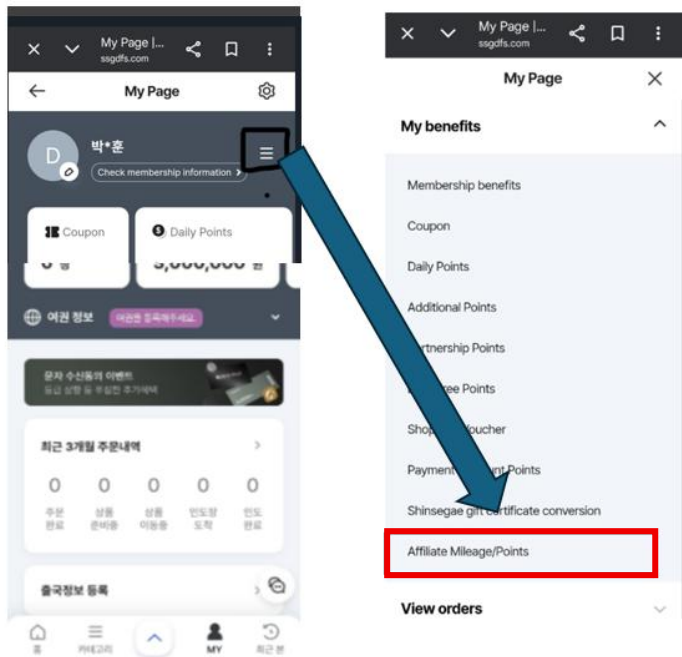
My Page |...
ssgdfs.com

My Page

D
박*훈
Check membership information >

Coupon
Daily Points
0 장
5,000,000 원

여권 정보 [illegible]

문자 수신동의 이벤트
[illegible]

최근 3개월 주문내역 >

| 0 | 0 | 0 | 0 | 0 |
|---|---|---|---|---|
| 주문 완료 | 상품 준비중 | 상품 이동중 | 인도장 도착 | 인도 완료 |

출국정보 등록 >

홈
카테고리
MY
최근 본

My Page |...
ssgdfs.com

My Page

My benefits

Membership benefits
Coupon
Daily Points
Additional Points
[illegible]rtnership Points
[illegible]ree Points
Shop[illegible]oucher
Payment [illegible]t Points
Shinsegae gi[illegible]rtificate conversion
Affiliate Mileage/Points

View orders